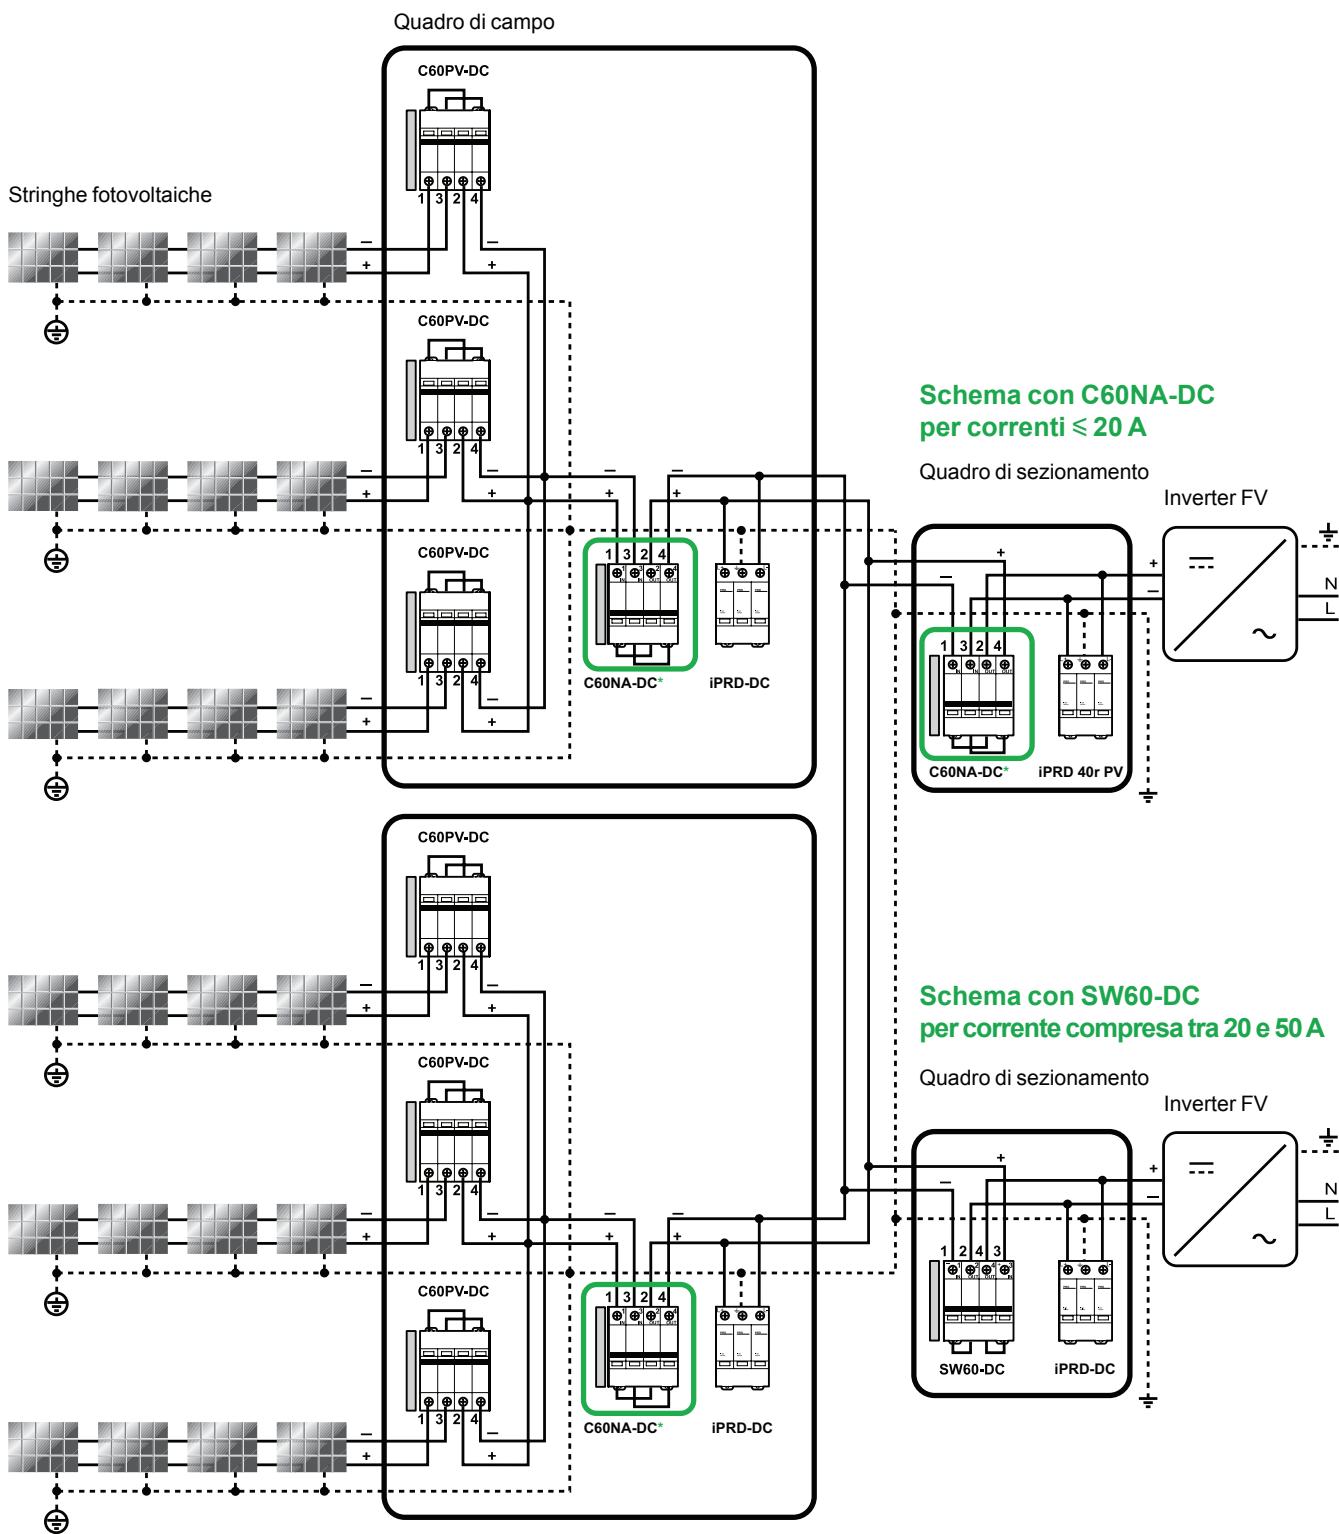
Quadro di campo

C60PV-DC

1 3 2 4

Stringhe fotovoltaiche

C60PV-DC

1 3 2 4

C60PV-DC

1 3 2 4

1 3 2 4

C60NA-DC*

iPRD-DC

Schema con C60NA-DC
per correnti ⩽ 20 A

Quadro di sezionamento

Inverter FV

N
L

1 3 2 4

C60NA-DC*

iPRD 40r PV

C60PV-DC

1 3 2 4

C60PV-DC

1 3 2 4

C60PV-DC

1 3 2 4

1 3 2 4

C60NA-DC*

iPRD-DC

Schema con SW60-DC
per corrente compresa tra 20 e 50 A

Quadro di sezionamento

Inverter FV

N
L

1 2 4 3

SW60-DC

iPRD-DC